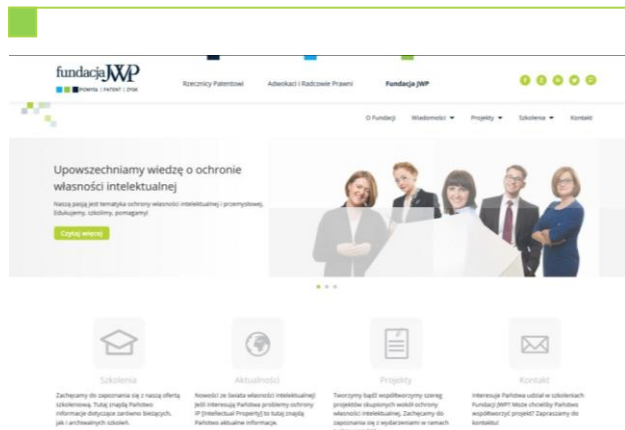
fundacja JWP
POMYSŁ | PATENT | ZYSK

Rzecznicy Patentowi Adwokaci i Radcowie Prawni Fundacja JWP

O Fundacji Wiadomości Projekty Szkolenia Kontakt

Upowszechniamy wiedzę o ochronie własności intelektualnej

Naszą pasją jest tematyka ochrony własności intelektualnej i przemysłowej. Edukujemy, szkolimy, pomagamy!

Czytaj więcej

Szkolenia

Zachęcamy do zapoznania się z naszą ofertą szkoleniową. Tutaj znajdą Państwo informacje dotyczące zarówno bieżących, jak i archiwalnych szkoleń.

Aktualności

Nowości ze świata własności intelektualnej. Jeśli interesują Państwa problemy ochrony IP (Intellectual Property) to tutaj znajdą Państwo aktualne informacje.

Projekty

Tworzymy bądź współtworzymy szereg projektów dotyczących szeroko pojętej ochrony własności intelektualnej. Zachęcamy do zapoznania się z wydarzeniami w ramach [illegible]

Kontakt

Interesuje Państwa udział w szkoleniach Fundacji JWP? Może chcieliby Państwo współtworzyć projekt? Zapraszamy do kontaktu!